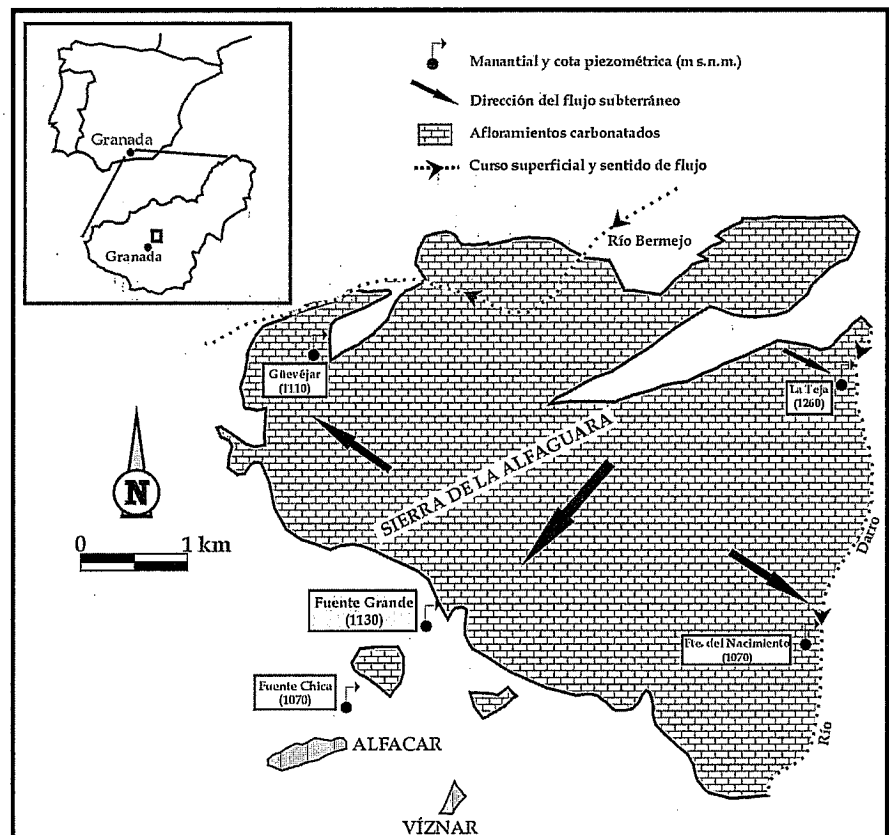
Granada

Granada

Manantial y cota piezométrica (m s.n.m.)

Dirección del flujo subterráneo

Afloramientos carbonatados

Curso superficial y sentido de flujo

Río Bermejo

Güevéjar (1110)

La Teja (1260)

N

0 1 km

SIERRA DE LA ALFAGUARA

Darro

Fuente Grande (1130)

Fte. del Nacimiento (1070)

Fuente Chica (1070)

Río

ALFACAR

VÍZNAR